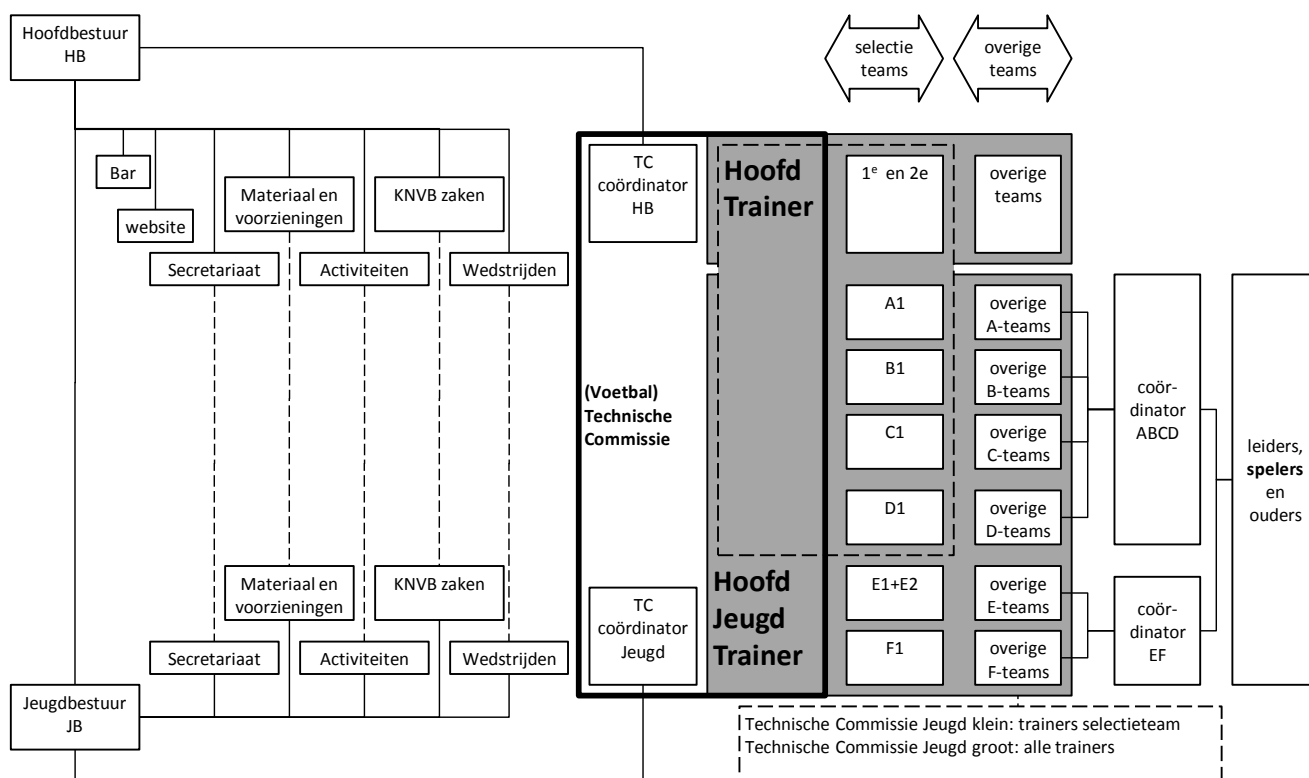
Hoofdbestuur HB

selectie teams

overige teams

Bar

website

Materiaal en voorzieningen

KNVB zaken

Secretariaat

Activiteiten

Wedstrijden

TC coördinator HB

Hoofd Trainer

$1^e$ en 2e

overige teams

A1

overige A-teams

B1

overige B-teams

(Voetbal) Technische Commissie

C1

overige C-teams

coör-dinator ABCD

leiders, **spelers** en ouders

D1

overige D-teams

Materiaal en voorzieningen

KNVB zaken

TC coördinator Jeugd

Hoofd Jeugd Trainer

E1+E2

overige E-teams

coör-dinator EF

Secretariaat

Activiteiten

Wedstrijden

F1

overige F-teams

Jeugdbestuur JB

Technische Commissie Jeugd klein: trainers selectieteam
Technische Commissie Jeugd groot: alle trainers